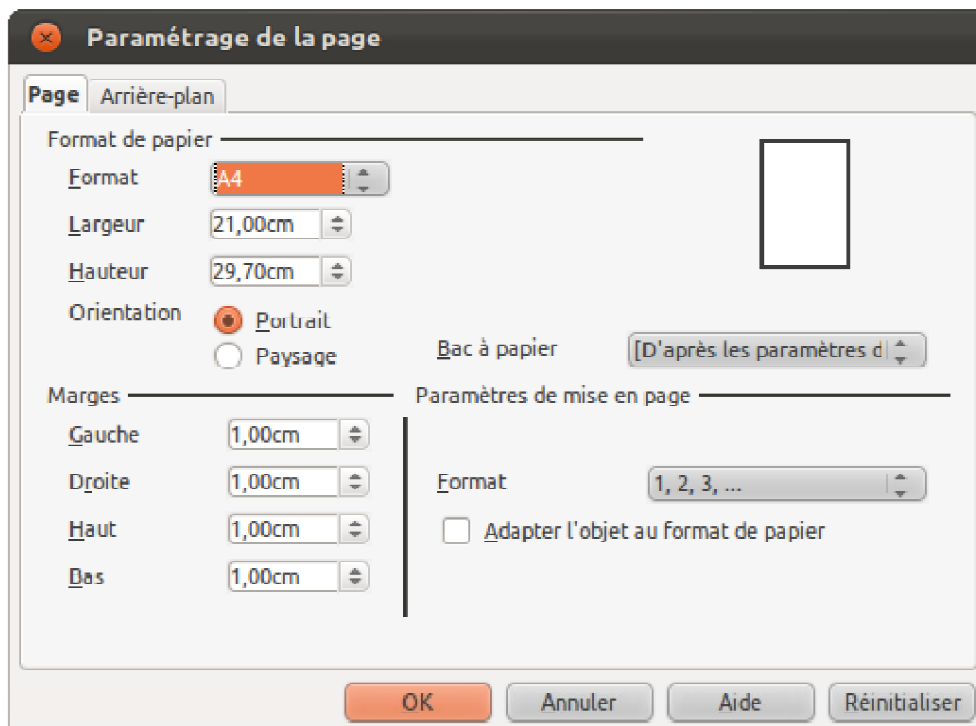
Paramétrage de la page

Page
Arrière-plan

Format de papier

Format A4

Largeur 21,00cm

Hauteur 29,70cm

Orientation

Portrait

Paysage

Bac à papier [D'après les paramètres d

Marges

Gauche 1,00cm

Droite 1,00cm

Haut 1,00cm

Bas 1,00cm

Paramètres de mise en page

Format 1, 2, 3, ...

Adapter l'objet au format de papier

OK
Annuler
Aide
Réinitialiser